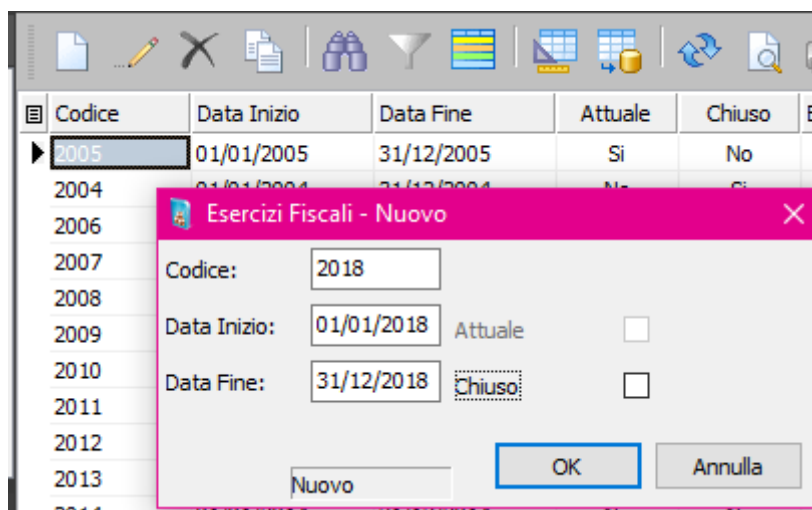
| Codice | Data Inizio | Data Fine | Attuale | Chiuso |
|---|---|---|---|---|
| 2005 | 01/01/2005 | 31/12/2005 | Si | No |
| 2004 | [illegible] | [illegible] | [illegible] | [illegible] |
| 2006 | | | | |
| 2007 | | | | |
| 2008 | | | | |
| 2009 | | | | |
| 2010 | | | | |
| 2011 | | | | |
| 2012 | | | | |
| 2013 | | | | |

Esercizi Fiscali - Nuovo

Codice: 2018

Data Inizio: 01/01/2018 Attuale

Data Fine: 31/12/2018 Chiuso

Nuovo

OK Annulla